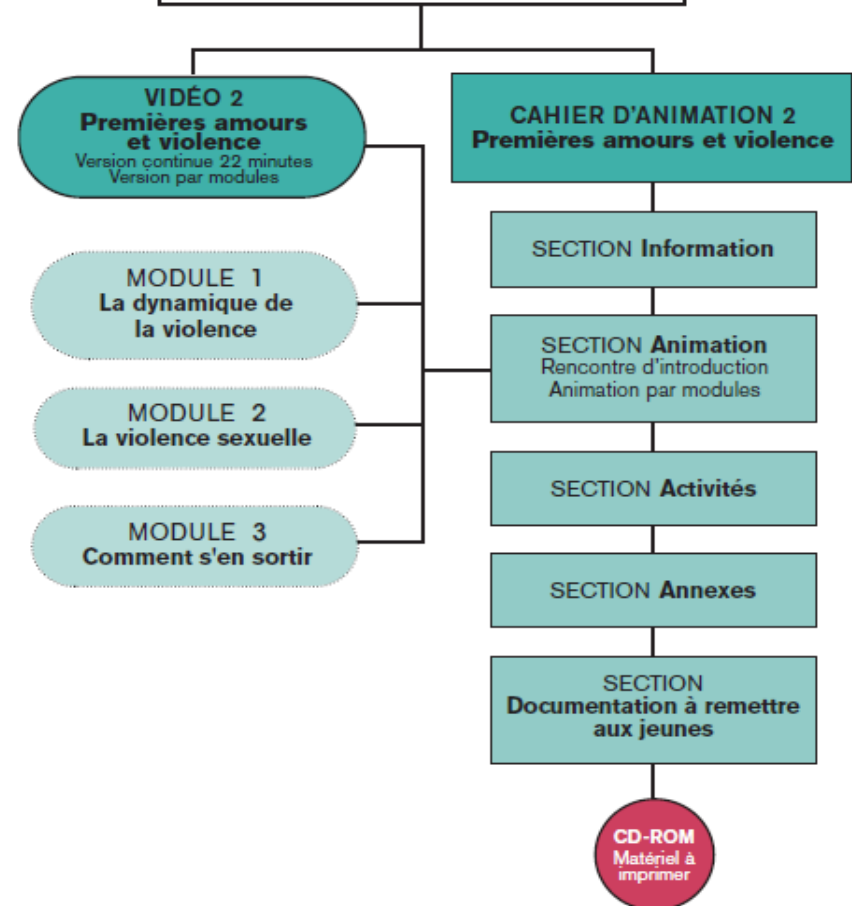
VIDÉO 2
Premières amours et violence
Version continue 22 minutes
Version par modules

CAHIER D'ANIMATION 2
Premières amours et violence

MODULE 1
La dynamique de la violence

MODULE 2
La violence sexuelle

MODULE 3
Comment s'en sortir

SECTION Information

SECTION Animation
Rencontre d'introduction
Animation par modules

SECTION Activités

SECTION Annexes

SECTION
Documentation à remettre aux jeunes

CD-ROM
Matériel à imprimer